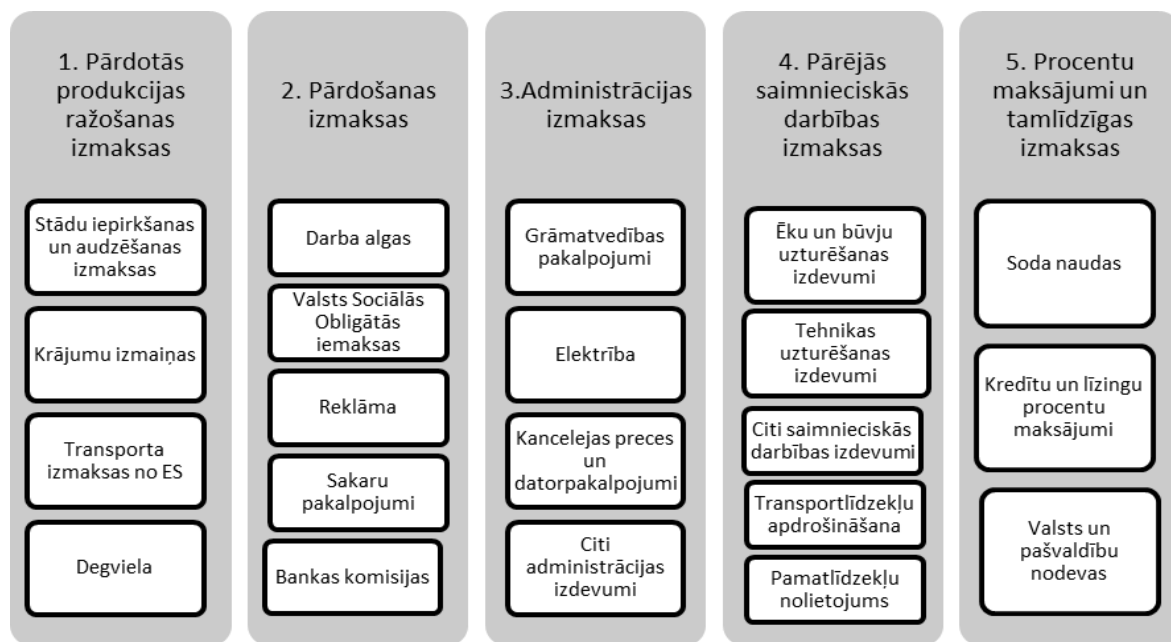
1. Pārdotās produkcijas ražošanas izmaksas

Stādu iepirkšanas un audzēšanas izmaksas

Krājumu izmaiņas

Transporta izmaksas no ES

Degviela

2. Pārdošanas izmaksas

Darba algas

Valsts Sociālās Obligātās iemaksas

Reklāma

Sakaru pakalpojumi

Bankas komisijas

3.Administrācijas izmaksas

Grāmatvedības pakalpojumi

Elektrība

Kancelejas preces un datorpakalpojumi

Citi administrācijas izdevumi

4. Pārējās saimnieciskās darbības izmaksas

Ēku un būvju uzturēšanas izdevumi

Tehnikas uzturēšanas izdevumi

Citi saimnieciskās darbības izdevumi

Transportlīdzekļu apdrošināšana

Pamatlīdzekļu nolietojums

5. Procentu maksājumi un tamlīdzīgas izmaksas

Soda naudas

Kredītu un līzingu procentu maksājumi

Valsts un pašvaldību nodevas